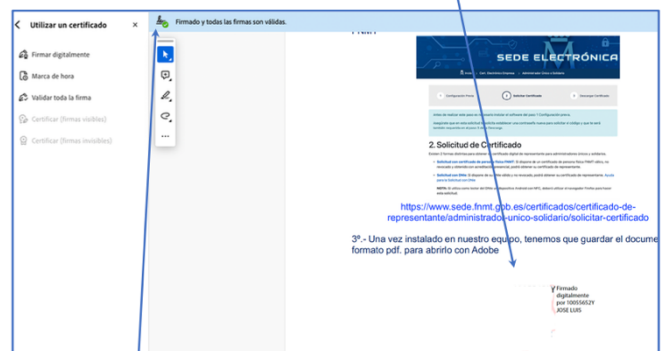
Utilizar un certificado

Firmar digitalmente

Marca de hora

Validar toda la firma

Certificar (firmas visibles)

Certificar (firmas invisibles)

Firmado y todas las firmas son válidas.

SEDE ELECTRÓNICA

2. Solicitud de Certificado

https://www.sede.fnmt.gob.es/certificados/certificado-de-representante/administrador-unico-solidario/solicitar-certificado

3º.- Una vez instalado en nuestro equipo, tenemos que guardar el docume formato pdf. para abrirlo con Adobe

Firmado digitalmente por 10055652Y JOSE LUIS